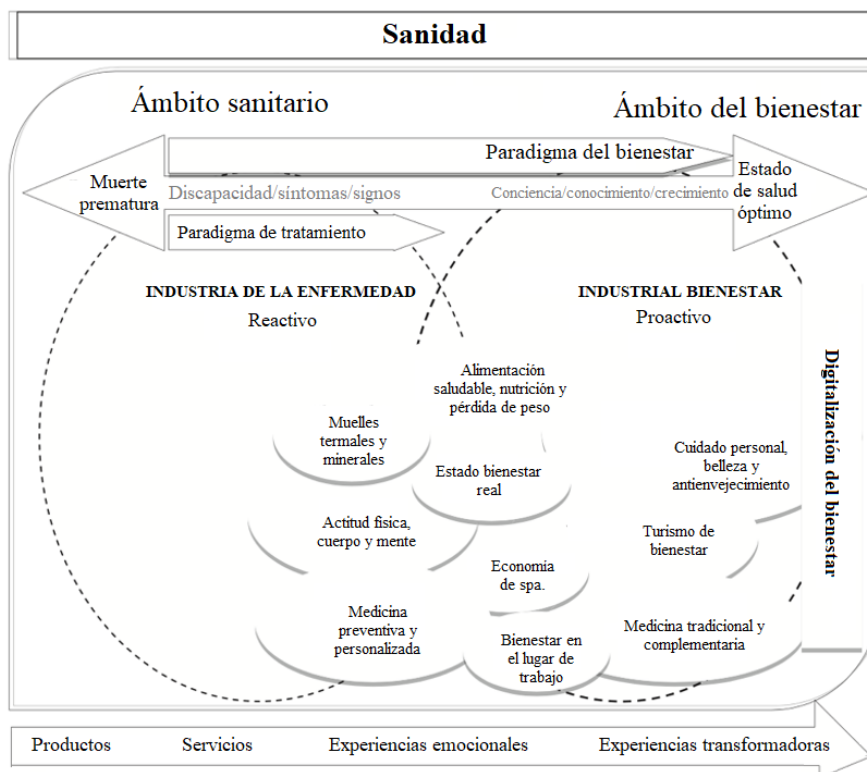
Sanidad

Ámbito sanitario

Ámbito del bienestar

Paradigma del bienestar

Muerte prematura

Discapacidad/síntomas/signos

Conciencia/conocimiento/crecimiento

Estado de salud óptimo

Paradigma de tratamiento

INDUSTRIA DE LA ENFERMEDAD
Reactivo

INDUSTRIAL BIENESTAR
Proactivo

Digitalización del bienestar

Alimentación saludable, nutrición y pérdida de peso

Muelles termales y minerales

Estado bienestar real

Cuidado personal, belleza y antienvejecimiento

Actitud física, cuerpo y mente

Turismo de bienestar

Economía de spa.

Medicina preventiva y personalizada

Bienestar en el lugar de trabajo

Medicina tradicional y complementaria

Productos

Servicios

Experiencias emocionales

Experiencias transformadoras